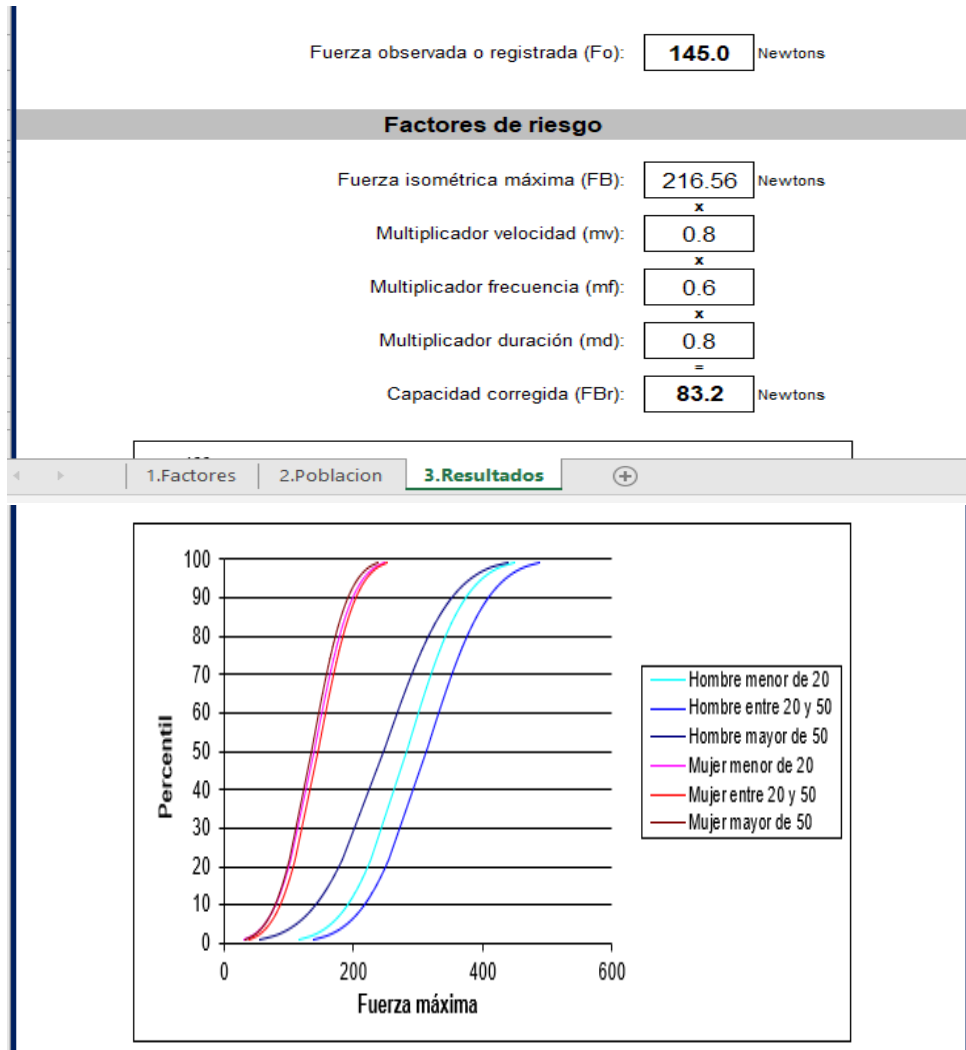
Fuerza observada o registrada (Fo): 145.0 Newtons

Factores de riesgo

Fuerza isométrica máxima (FB): 216.56 Newtons

x

Multiplicador velocidad (mv): 0.8

x

Multiplicador frecuencia (mf): 0.6

x

Multiplicador duración (md): 0.8

=

Capacidad corregida (FBr): 83.2 Newtons

1.Factores | 2.Poblacion | 3.Resultados

100
90
80
70
60
50
40
30
20
10
0

Percentil

0 200 400 600

Fuerza máxima

Hombre menor de 20
Hombre entre 20 y 50
Hombre mayor de 50
Mujer menor de 20
Mujer entre 20 y 50
Mujer mayor de 50